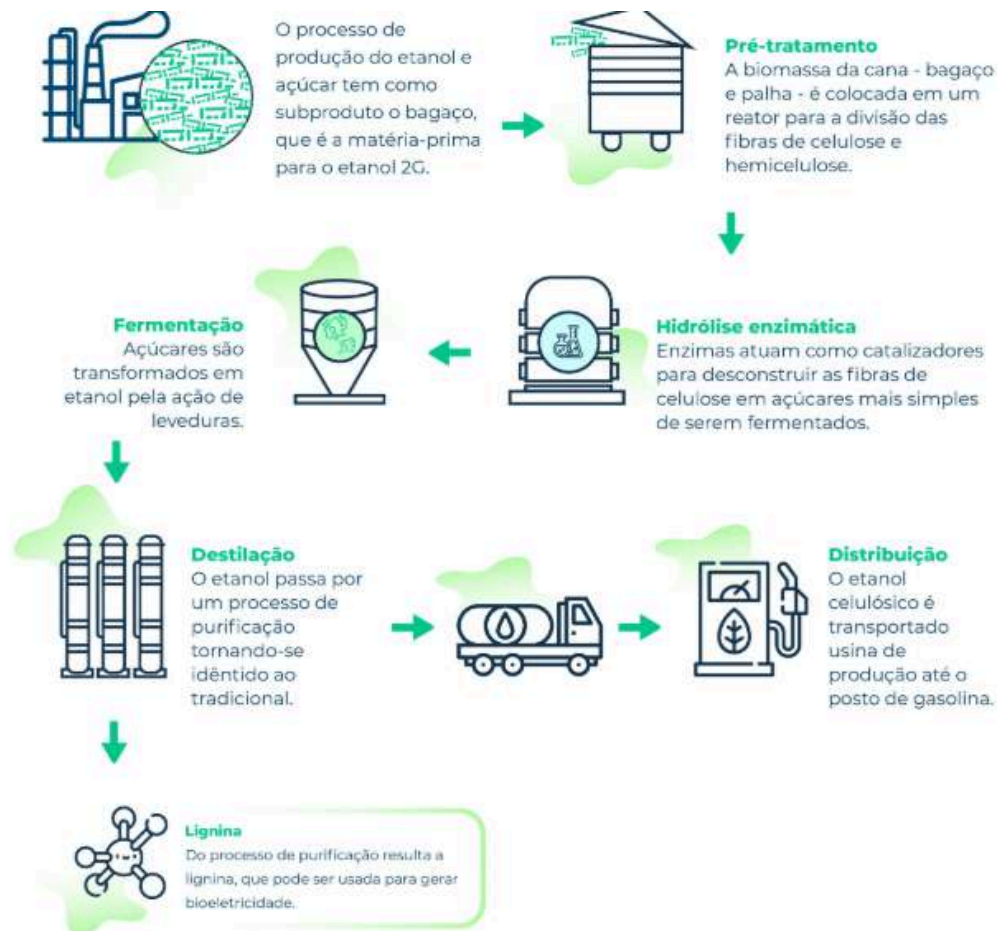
O processo de produção do etanol e açúcar tem como subproduto o bagaço, que é a matéria-prima para o etanol 2G.

Pré-tratamento
A biomassa da cana - bagaço e palha - é colocada em um reator para a divisão das fibras de celulose e hemicelulose.

Hidrólise enzimática
Enzimas atuam como catalizadores para desconstruir as fibras de celulose em açúcares mais simples de serem fermentados.

Fermentação
Açúcares são transformados em etanol pela ação de leveduras.

Destilação
O etanol passa por um processo de purificação tornando-se idêntido ao tradicional.

Distribuição
O etanol celulósico é transportado usina de produção até o posto de gasolina.

Lignina
Do processo de purificação resulta a lignina, que pode ser usada para gerar bioeletricidade.